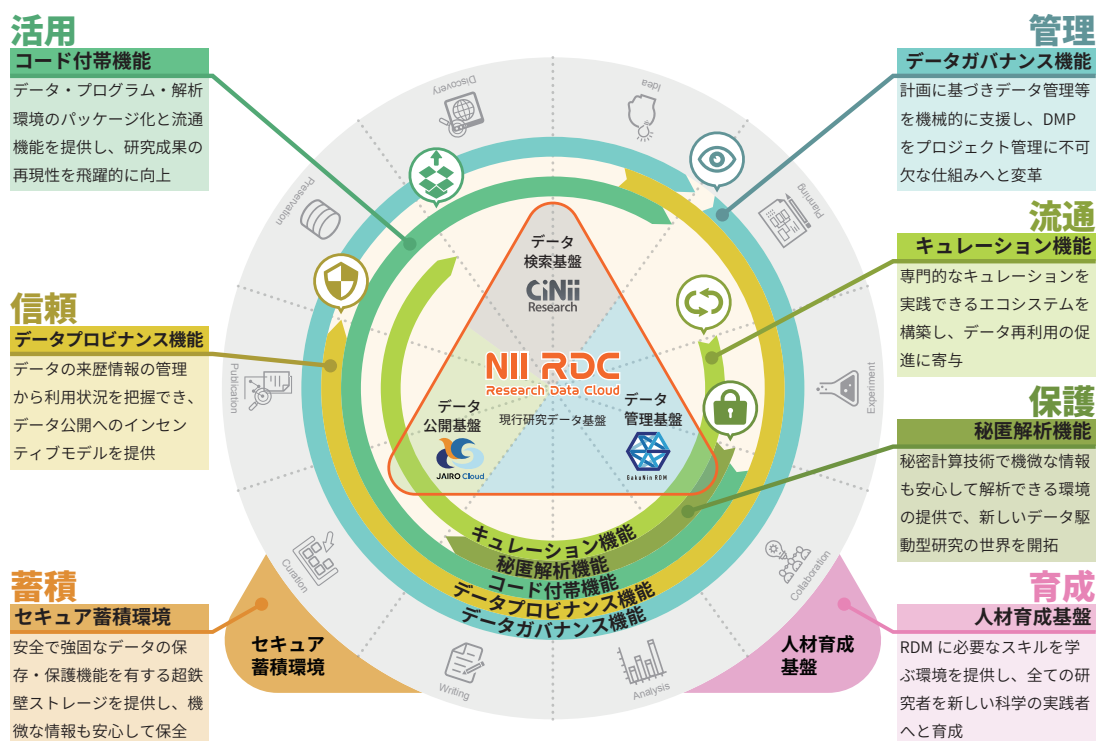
活用
コード付帯機能
データ・プログラム・解析環境のパッケージ化と流通機能を提供し、研究成果の再現性を飛躍的に向上

信頼
データプロビナンス機能
データの来歴情報の管理から利用状況を把握でき、データ公開へのインセンティブモデルを提供

蓄積
セキュア蓄積環境
安全で強固なデータの保存・保護機能を有する超鉄壁ストレージを提供し、機微な情報も安心して保全

管理
データガバナンス機能
計画に基づきデータ管理等を機械的に支援し、DMPをプロジェクト管理に不可欠な仕組みへと変革

流通
キュレーション機能
専門的なキュレーションを実践できるエコシステムを構築し、データ再利用の促進に寄与

保護
秘匿解析機能
秘密計算技術で機微な情報も安心して解析できる環境の提供で、新しいデータ駆動型研究の世界を開拓

育成
人材育成基盤
RDMに必要なスキルを学ぶ環境を提供し、全ての研究者を新しい科学の実践者へと育成

Discovery
Idea
Planning
Experiment
Collaboration
Analysis
Writing
Curation
Publication
Preservation

データ検索基盤
CiNii Research
NII RDC
Research Data Cloud
現行研究データ基盤
データ公開基盤
JAIRO Cloud
データ管理基盤
GakuNin RDM

キュレーション機能
秘匿解析機能
コード付帯機能
データプロビナンス機能
データガバナンス機能

セキュア蓄積環境
人材育成基盤